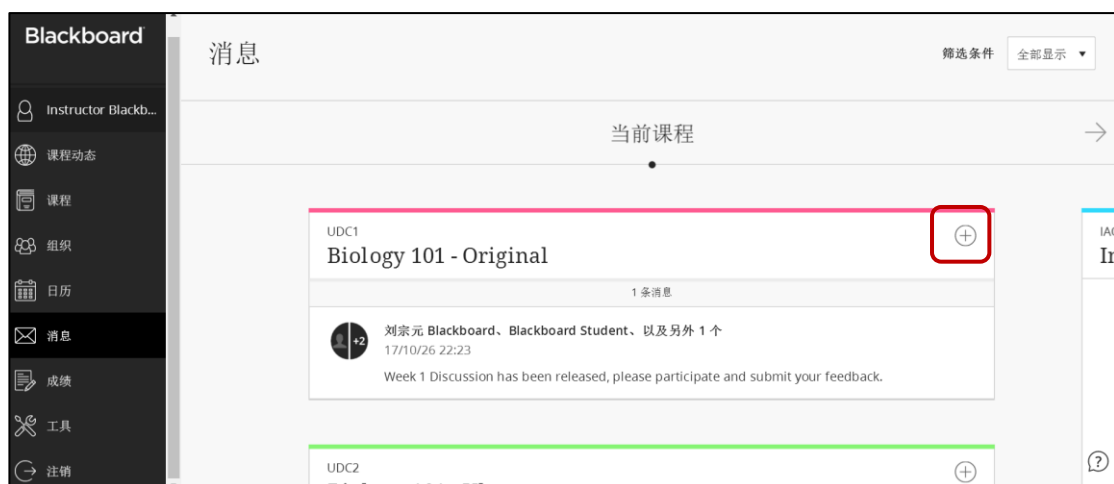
Blackboard

Instructor Blackb...

课程动态

课程

组织

日历

消息

成绩

工具

注销

消息

筛选条件 全部显示 ▼

当前课程

UDC1

Biology 101 - Original

1 条消息

+2

刘宗元 Blackboard、Blackboard Student、以及另外 1 个

17/10/26 22:23

Week 1 Discussion has been released, please participate and submit your feedback.

UDC2

IA

In